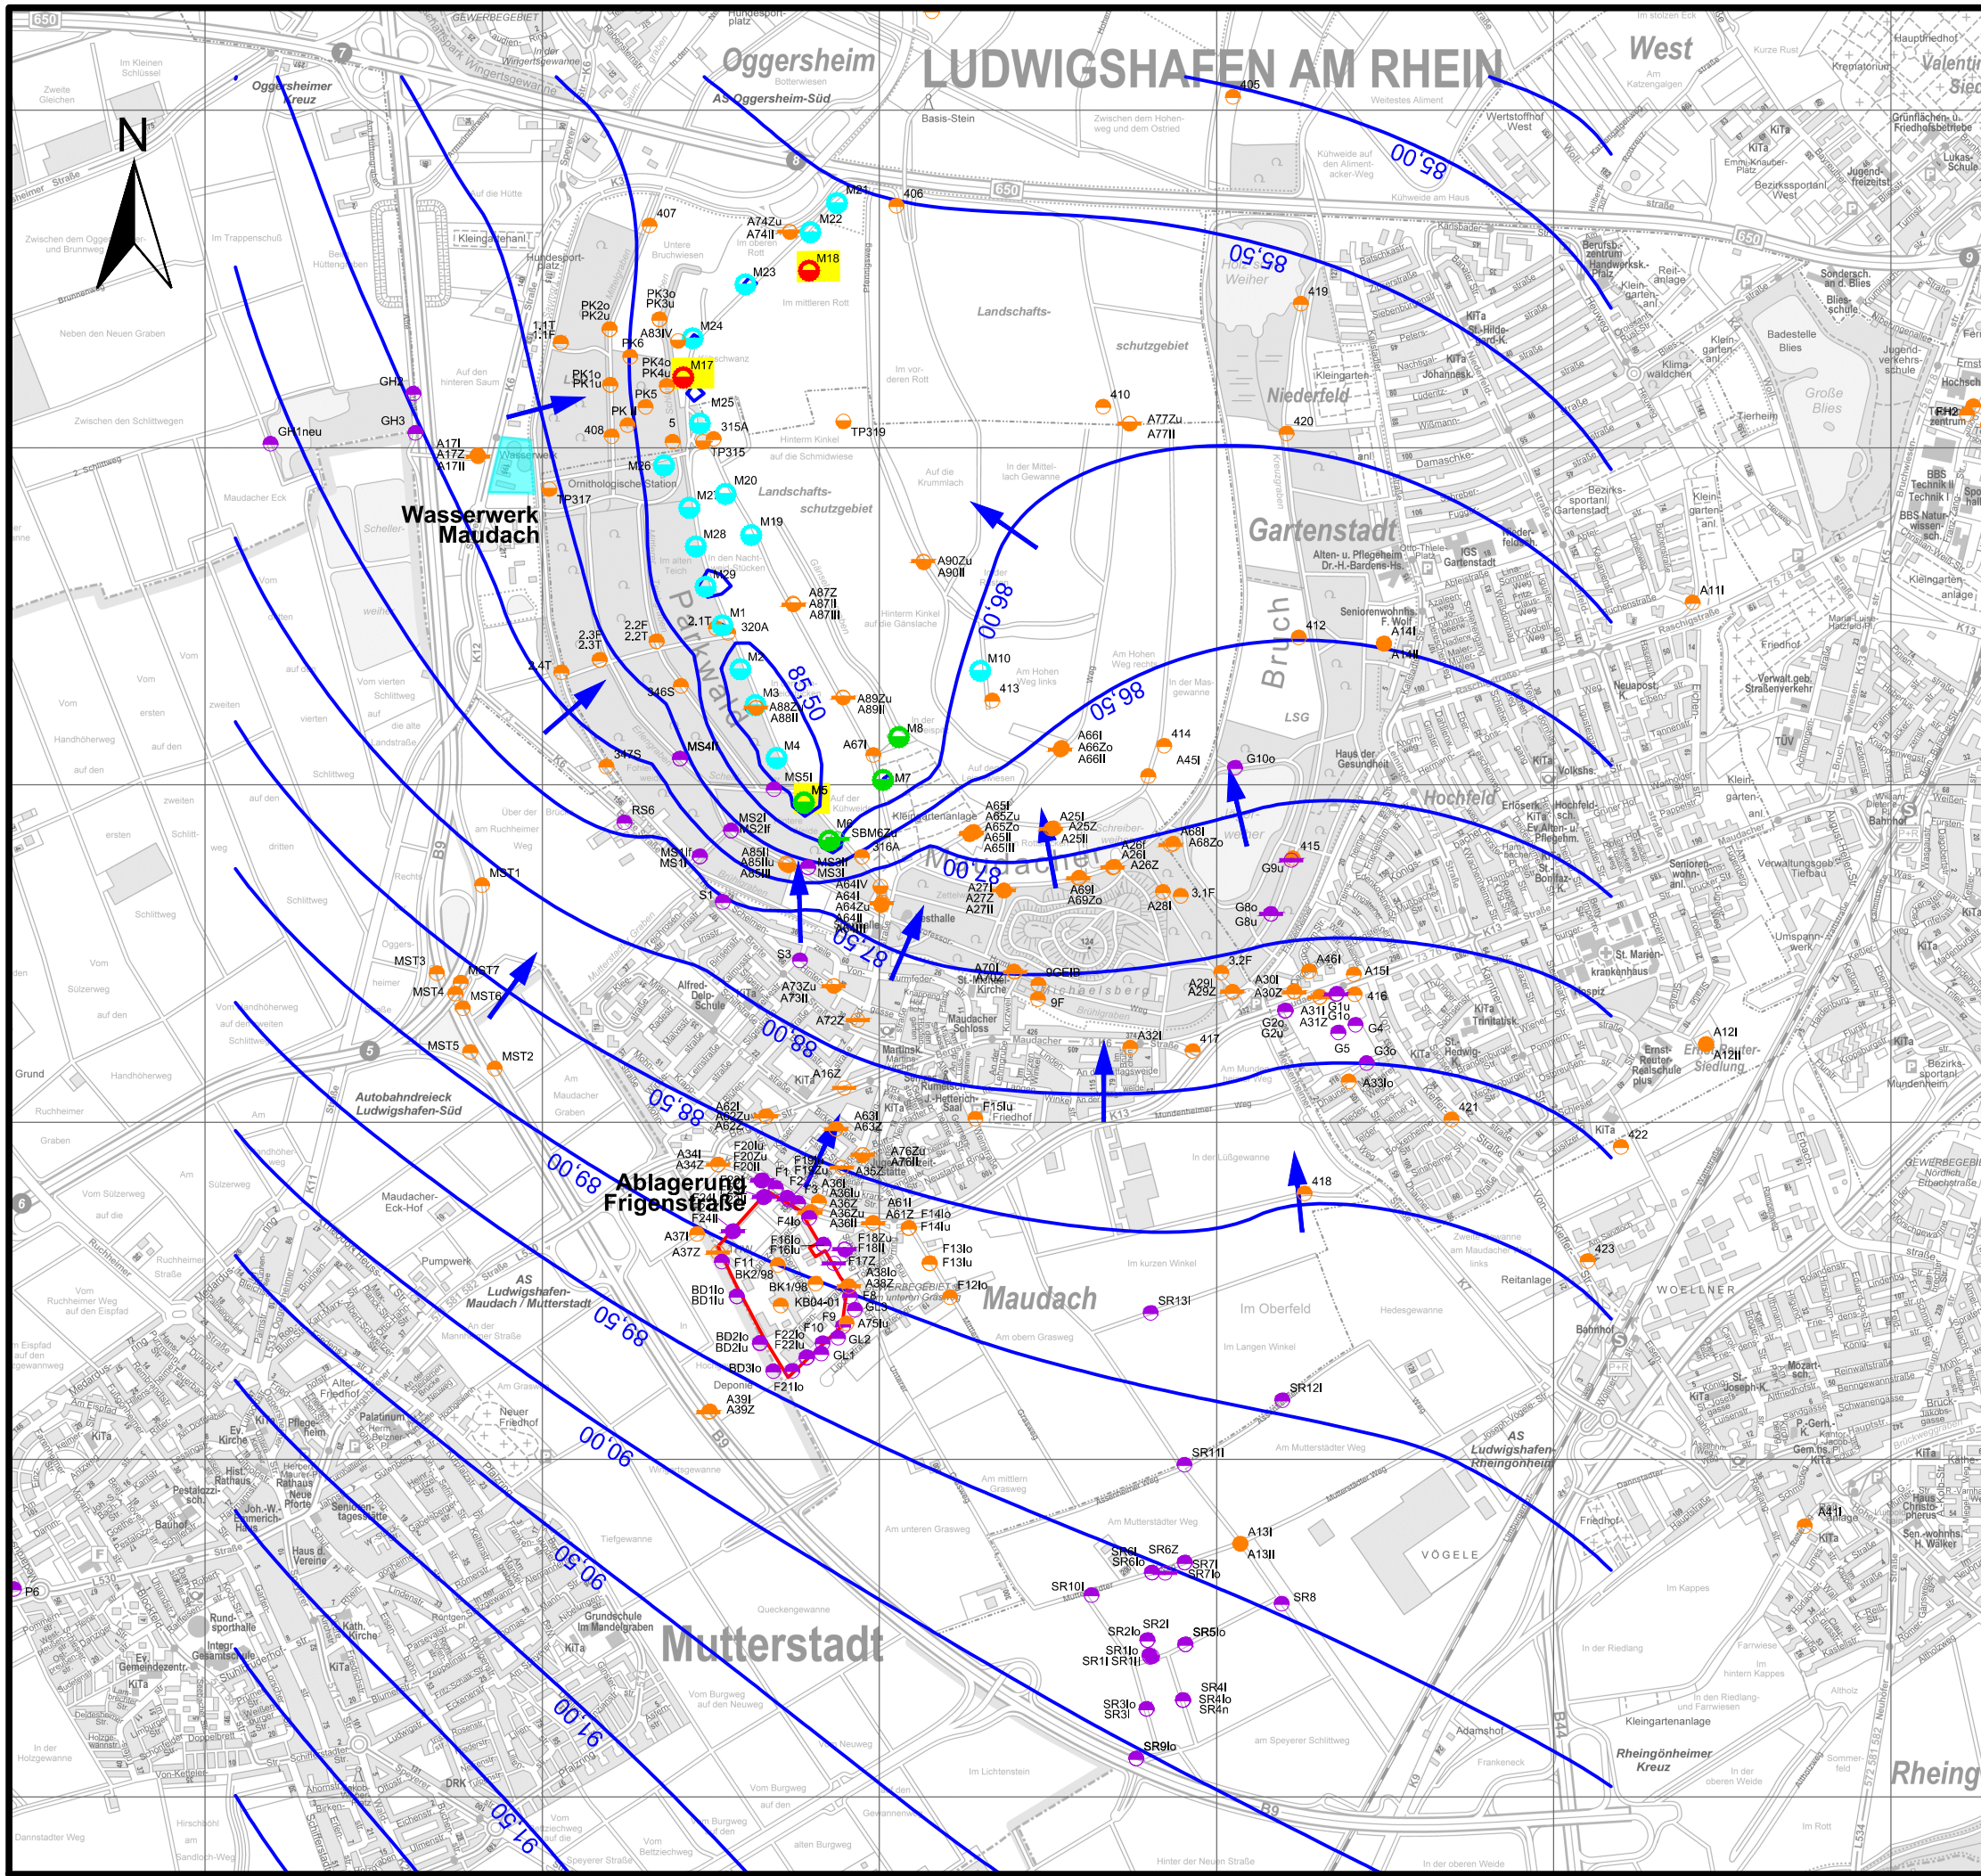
N

LUDWIGSHAFEN AM RHEIN

Oggersheim

West

Wasserwerk Maudach

Landschafts- schutzgebiet

Niederfeld

Gartenstadt

Bruch

Hochfeld

Parkwald

Maudach

Mutterstadt

Ablagerung Frigenstraße

Autobahndreieck Ludwigshafen-Süd

AS Ludwigshafen-Maudach / Mutterstadt

AS Ludwigshafen-Rheingönheim

Rheingönheimer Kreuz

AS Oggersheim-Süd

Oggersheimer Kreuz

Rheing

85,00

85,50

86,00

86,50

87,00

87,50

88,00

88,50

89,00

89,50

90,00

90,50

91,00

91,50

85,50

M17

M18

M21

M22

M23

M24

M25

M26

M27

M28

M29

M19

M20

M1

M2

M3

M4

M5

M6

M7

M8

M10

MS1

MS2I

MS2II

MS3II

MS3I

MS4I

MS5I

MST1

MST2

MST3

MST4

MST5

MST6

MST7

RS6

S1

S3

GH1neu

GH2

GH3

A17I

A17Z

A17II

405

406

407

408

410

412

413

414

415

416

417

418

419

420

421

422

423

TP315

TP317

TP319

315A

316A

320A

346S

347S

PK1o

PK1u

PK2o

PK2u

PK3o

PK3u

PK4o

PK4u

PK5

PK6

A74Zu

A74II

A77Zu

A77II

A83IV

A87Z

A87II

A87III

A88Z

A88II

A89Zu

A89II

A90Zu

A90II

A11I

A14I

A14II

A12I

A12II

A13I

A13II

A15I

A25I

A25Z

A25II

A26I

A26II

A26Z

A27I

A27Z

A27II

A28I

A29I

A29Z

A30I

A30Z

A31I

A31Z

A32I

A33Io

A34I

A34Z

A35Z

A36I

A36Iu

A36Z

A36Zu

A36II

A37I

A37Z

A38Io

A38Z

A39I

A39Z

A41I

A45I

A46I

A61I

A61Z

A62I

A62Zu

A62Z

A63I

A63Z

A64IV

A64I

A64Zu

A64II

A64III

A65I

A65Zu

A65Zo

A65II

A65III

A66I

A66Zo

A66II

A67I

A68I

A68Zo

A69I

A69Zo

A70I

A72Z

A73Zu

A73II

A75Iu

A76Zu

A76II

A85I

A85IIu

A85III

A16Z

G10o

G9u

G8o

G8u

G1u

G1o

G2o

G2u

G3o

G4

G5

SBM6Zu

2.1T

2.2F

2.2T

2.3F

2.3T

2.4T

1.1T

1.1F

3.1F

3.2F

9F

9GEIB

MS1If

MS1I

F1

F2

F4

F8

F9

F10

F11

F13Io

F13Iu

F14Io

F14Iu

F15Iu

F16Io

F16Iu

F17Z

F18Zu

F18II

F19

F19Zu

F20Iu

F20Zu

F20II

F21Io

F22Io

F22Iu

F24I

F24II

F12Io

BK1/98

BK2/98

KB04-01

BD1Io

BD1Iu

BD2Io

BD2Iu

BD3Io

GL1

GL2

GL3

Deponie

SR1I

SR1Io

SR1II

SR2I

SR2Io

SR3Io

SR3I

SR4I

SR4Io

SR4n

SR5Io

SR6I

SR6Io

SR6Z

SR7I

SR7Io

SR8

SR9Io

SR10I

SR11I

SR12I

SR13I

P6

TFH2

650

Wasserwerk

Ornithologische Station

Kleingartenanl.

Hundesport-platz

Landschafts-schutzgebiet

Im Oberfeld

Im Langen Winkel

VÖGELE

WOELLNER

LSG

Michaelsberg

Maudacher Schloss

Neuer Friedhof

Grundschule Im Mandelgraben

Rheingönheimer Kreuz

Kleingartenanlage

Mutterstädter Weg

Basis-Stein

B9

B44

K13

K6

K12

K7

K9

K11